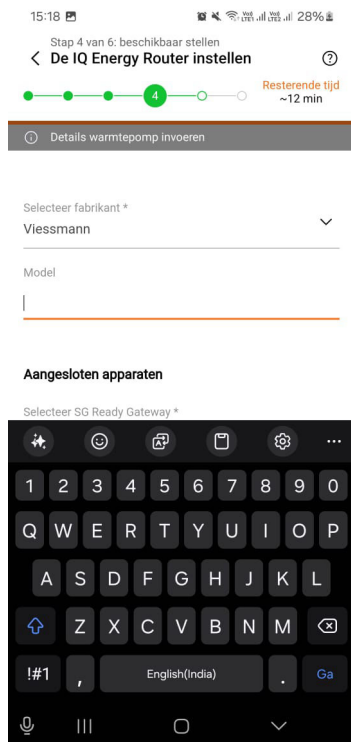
15:18
28%

Stap 4 van 6: beschikbaar stellen
De IQ Energy Router instellen

4

Resterende tijd
~12 min

Details warmtepomp invoeren

Selecteer fabrikant *
Viessmann

Model

Aangesloten apparaten

Selecteer SG Ready Gateway *

1 2 3 4 5 6 7 8 9 0
Q W E R T Y U I O P
A S D F G H J K L
Z X C V B N M
!#1 , English(India) . Ga